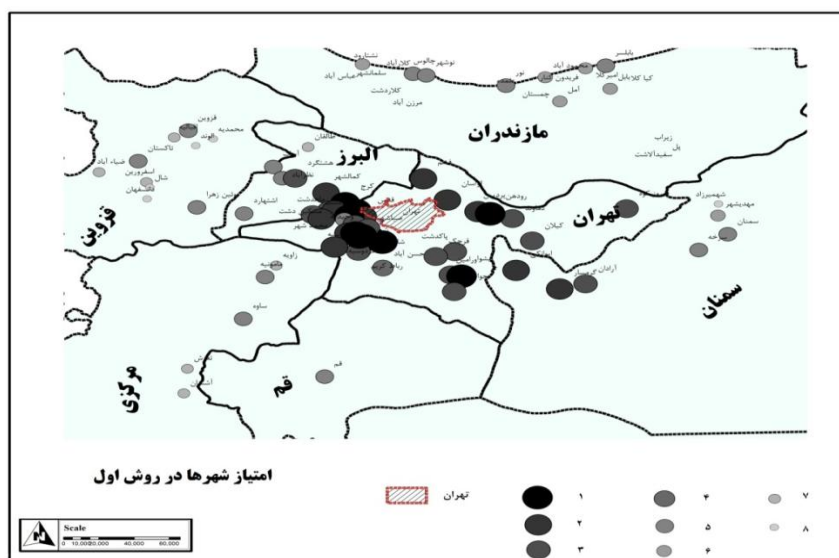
نوشهر
چالوس
کلاردشت
مرزن آباد
عباس آباد
سلمانشهر
نشتارود
بابلسر
محمود آباد
فریدون کنار
آمل
چمستان
کیا کلا
بابل
امیر کلا
نور
زیراب
پل
سفیدآلاشت
مازندران
البرز
تهران
سمنان
قزوین
مرکزی
قم
قزوین
محمدیه
الوند
تاکستان
ضیاء آباد
اسفرورین
شال
دانسفهان
طالقان
هشتگرد
نظرآباد
کمالشهر
کرج
اشتهارد
ماهدشت
شهر
زاویه
مامونیه
ساوه
قم
پاکدشت
شریف آباد
رودهن
کیلان
آرادان
گرمسار
شهمیرزاد
مهدیشهر
سمنان
سرخه
حسن آباد
رباط کریم
قرچک
ورامین
امتیاز شهرها در روش اول
تهران
۱
۲
۳
۴
۵
۶
۷
۸
Scale
0 10,000 20,000 40,000 60,000